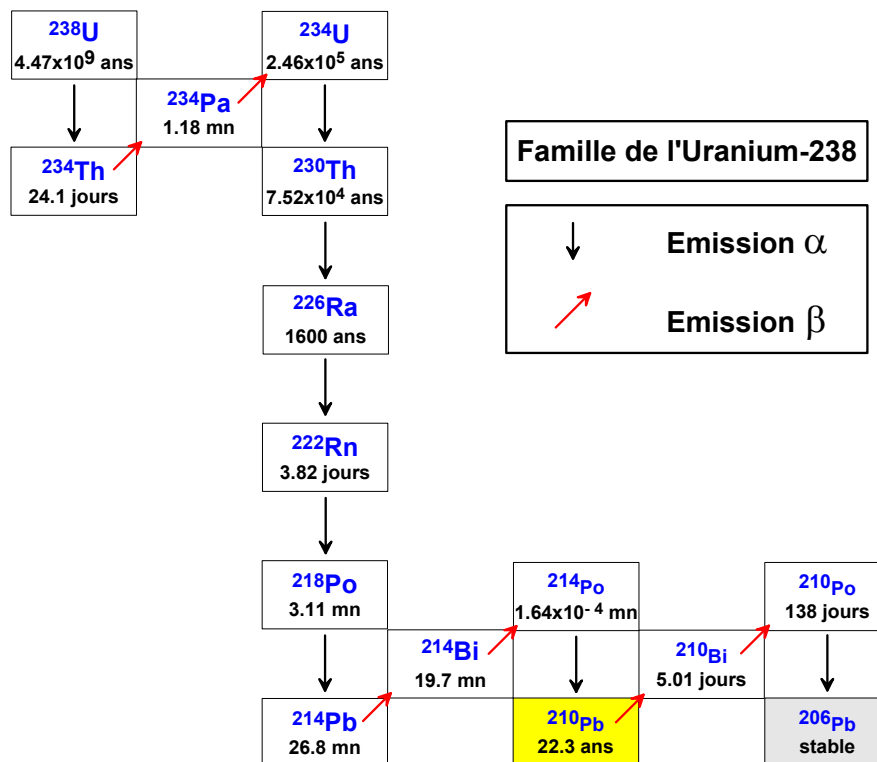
$^{238}$U
4.47x10$^{9}$ ans

$^{234}$Pa
1.18 mn

$^{234}$U
2.46x10$^{5}$ ans

$^{234}$Th
24.1 jours

$^{230}$Th
7.52x10$^{4}$ ans

Famille de l'Uranium-238

Emission $\alpha$

Emission $\beta$

$^{226}$Ra
1600 ans

$^{222}$Rn
3.82 jours

$^{218}$Po
3.11 mn

$^{214}$Po
1.64x10$^{-4}$ mn

$^{210}$Po
138 jours

$^{214}$Bi
19.7 mn

$^{210}$Bi
5.01 jours

$^{214}$Pb
26.8 mn

$^{210}$Pb
22.3 ans

$^{206}$Pb
stable